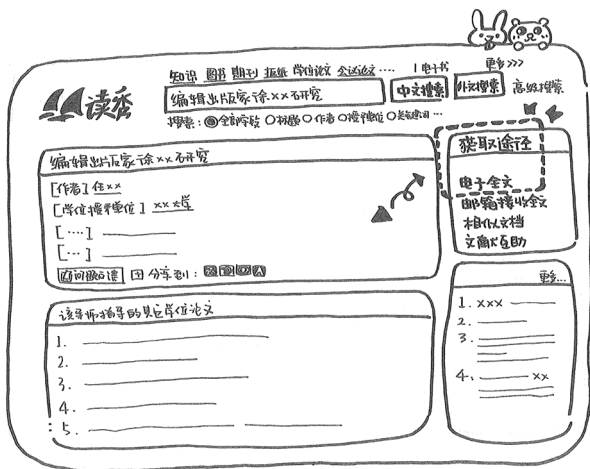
知识 图书 期刊 报纸 学位论文 会议论文 …… | 电子书 更多>>>

读秀

编辑出版家徐××研究

中文搜索 外文搜索 高级搜索

搜索：◉全部字段 ○书名 ○作者 ○授予单位 ○关键词 ……

编辑出版家徐××研究

[作者] 徐××

[学位授予单位] ××大学

[……] ————

[……] ————

试读 | 分享到：

获取途径

电子全文

邮箱接收全文

相似文档

文献互助

该导师指导的其它学位论文

1. ————

2. ————

3. ————

4. ————

5. ————

更多……

1. ××× ————

2. ————

3. ————

4. ———— ××